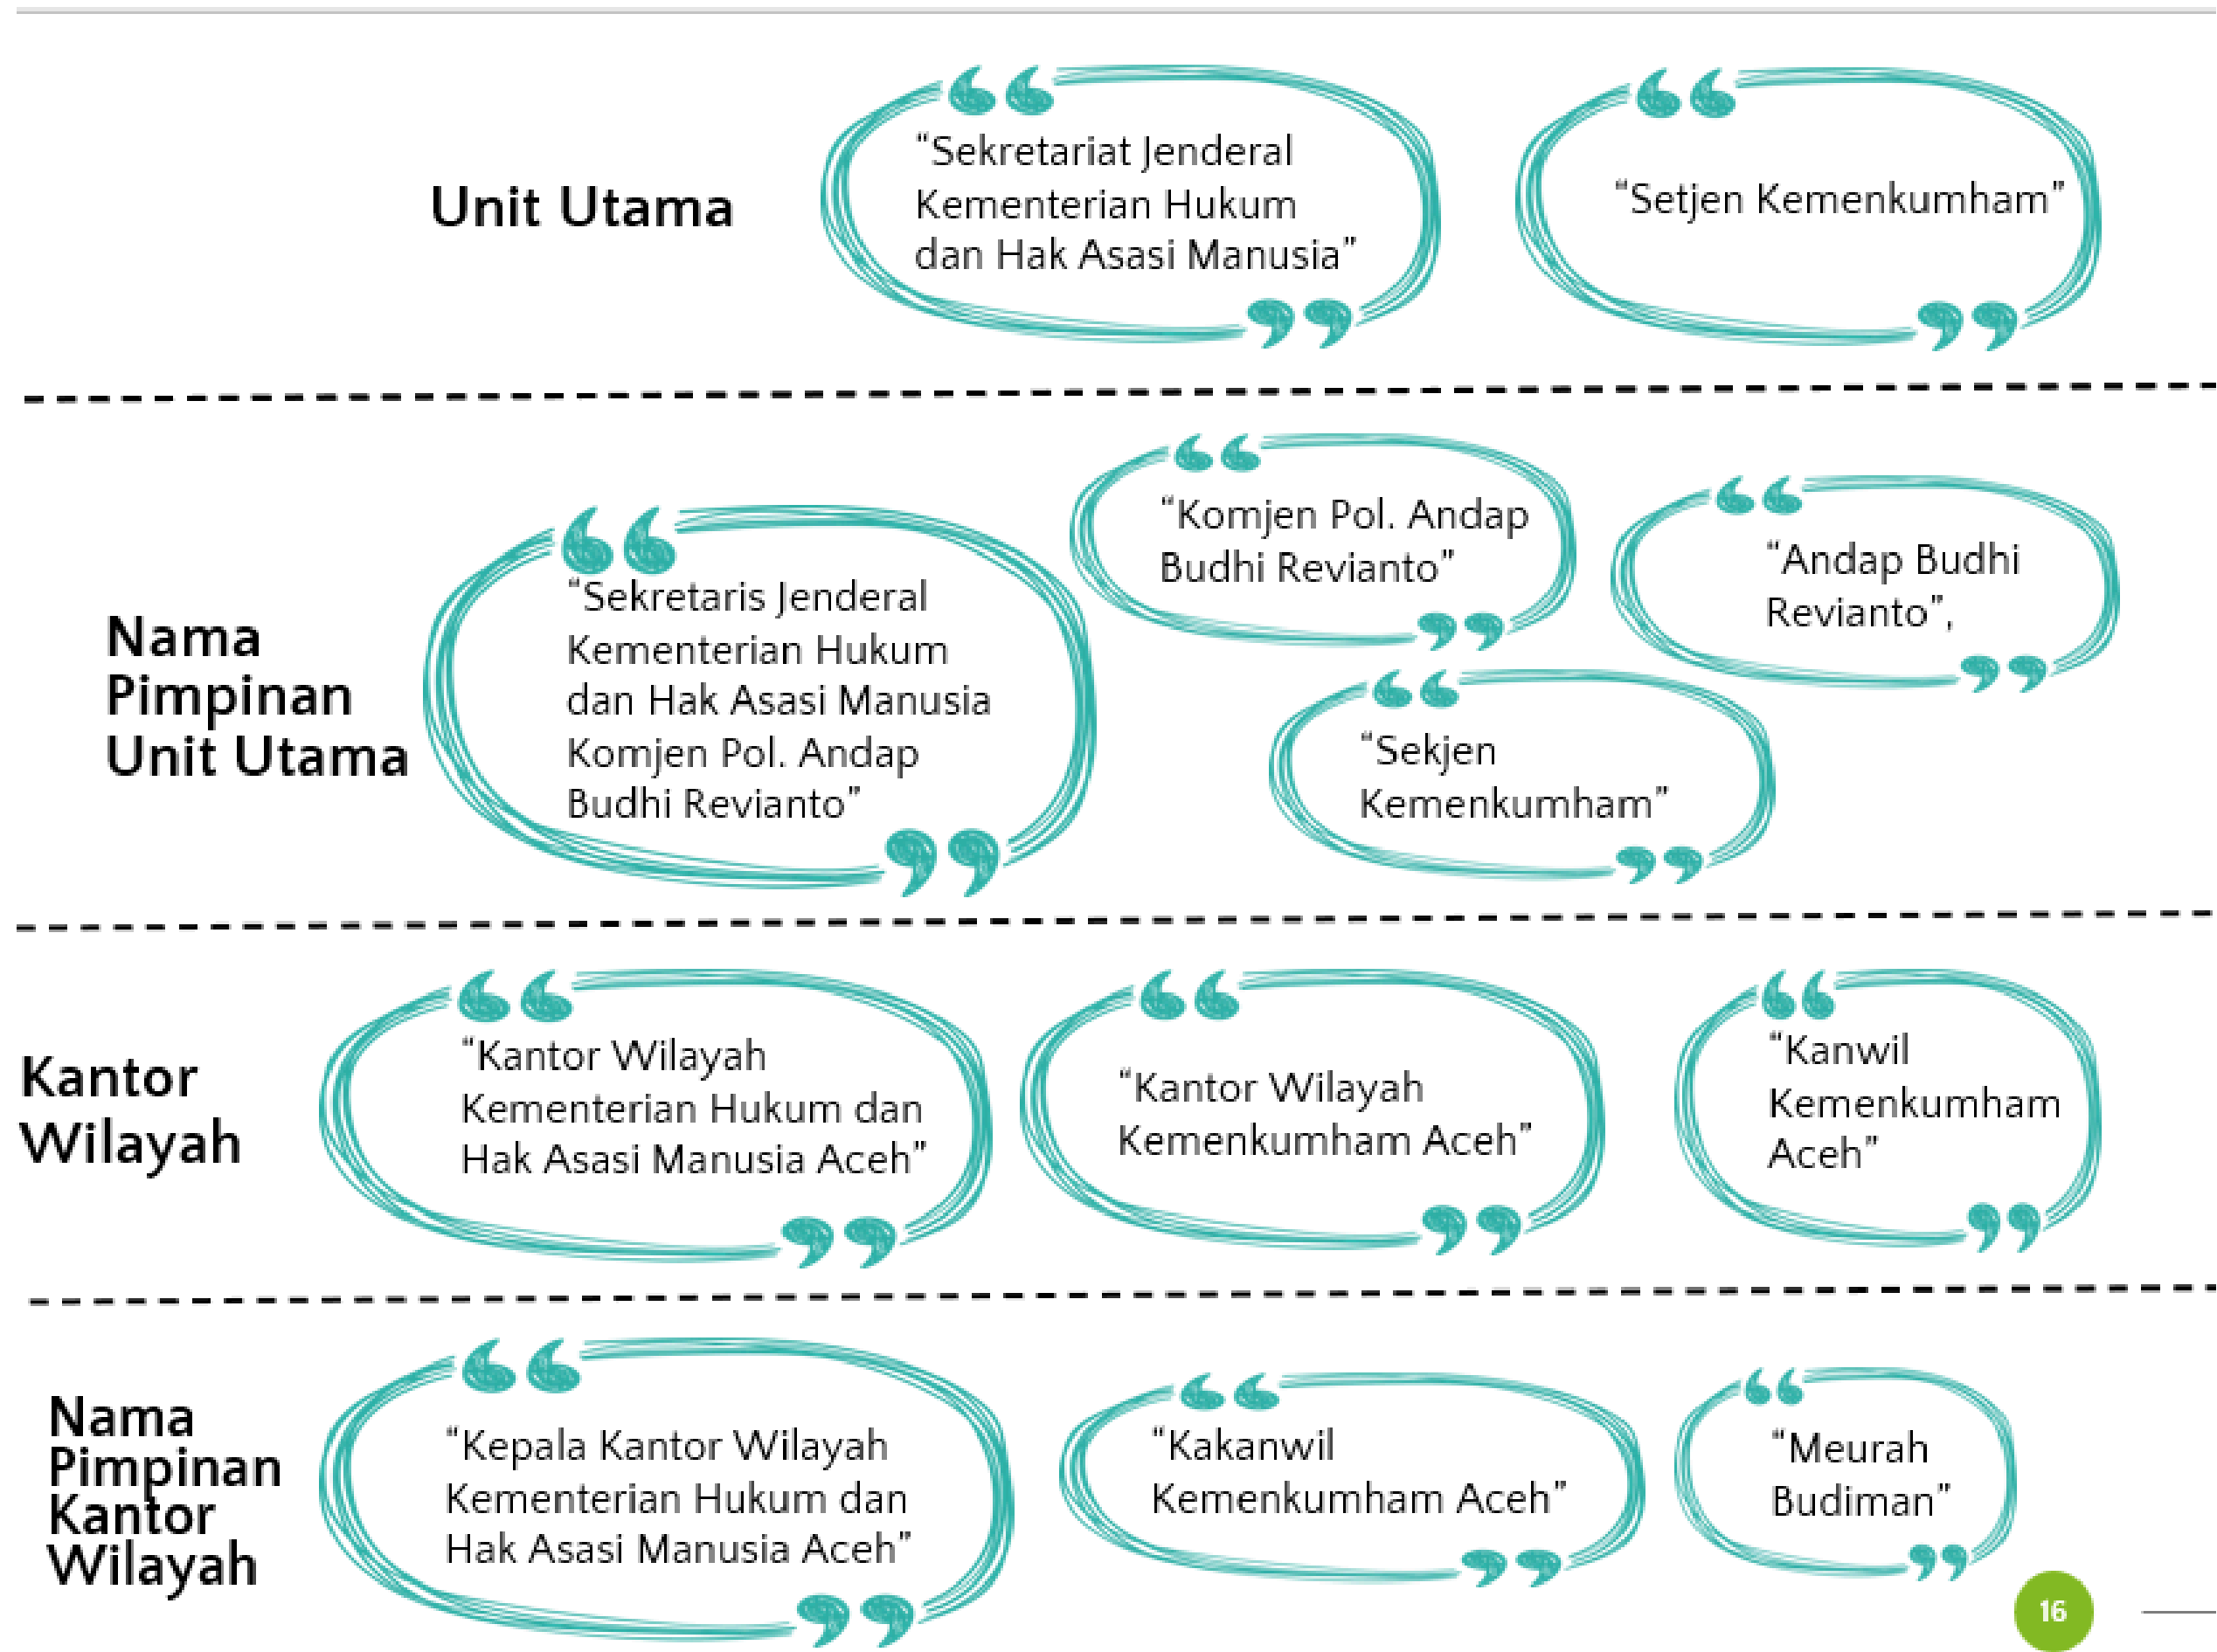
Unit Utama

“Sekretariat Jenderal Kementerian Hukum dan Hak Asasi Manusia”

“Setjen Kemenkumham”

Nama Pimpinan Unit Utama

“Sekretaris Jenderal Kementerian Hukum dan Hak Asasi Manusia Komjen Pol. Andap Budhi Revianto”

“Komjen Pol. Andap Budhi Revianto”

“Andap Budhi Revianto”,

“Sekjen Kemenkumham”

Kantor Wilayah

“Kantor Wilayah Kementerian Hukum dan Hak Asasi Manusia Aceh”

“Kantor Wilayah Kemenkumham Aceh”

“Kanwil Kemenkumham Aceh”

Nama Pimpinan Kantor Wilayah

“Kepala Kantor Wilayah Kementerian Hukum dan Hak Asasi Manusia Aceh”

“Kakanwil Kemenkumham Aceh”

“Meurah Budiman”

16